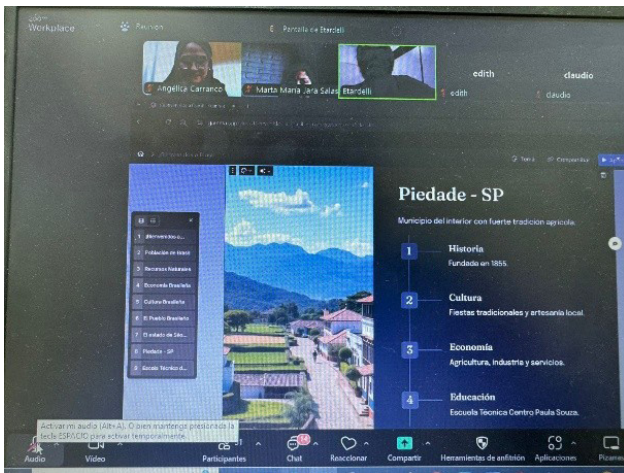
Workplace

Reunión

Pantalla de Etardelli

Angelica Carranco

Marta Maria Jara Salas

Etardelli

edith

claudio

edith

claudio

Piedade - SP

Municipio del interior con fuerte tradición agrícola.

1 Historia
Fundado en 1855.

2 Cultura
Fiestas tradicionales y artesanía local.

3 Economía
Agricultura, industria y servicios.

4 Educación
Escuela Técnica Centro Paula Souza.

1 ¡Bienvenidos a...
2 Población de Ibiúna
3 Recursos Naturales
4 Economía Brasileña
5 Cultura Brasileña
6 El Pueblo Brasileño
7 El estado de São...
8 Piedade - SP
9 Escuela Técnica d...

Activar mi audio (Alt+A). O bien mantenga presionada la tecla ESPACIO para activar temporalmente.

Audio

Video

Participantes

14
Chat

Reaccionar

Compartir

Herramientas de anfitrión

Aplicaciones

Pizarras